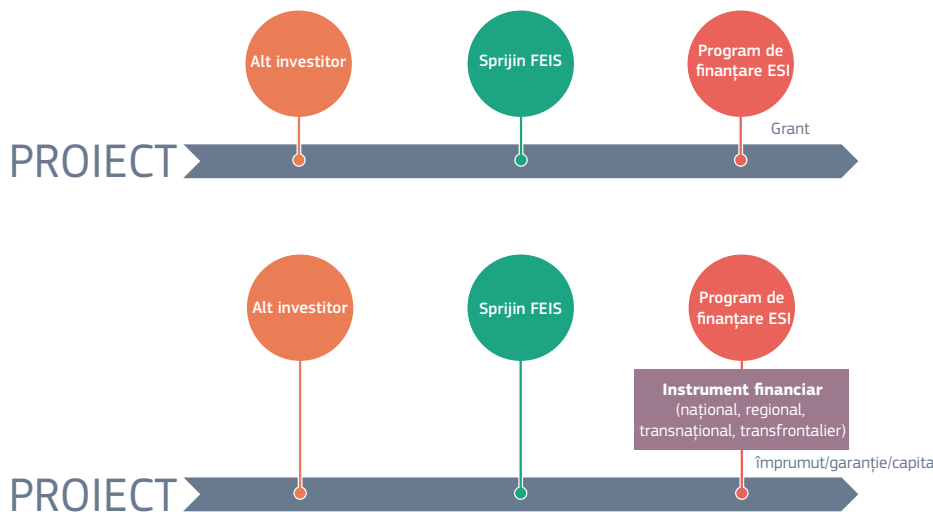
Alt investitor

Sprijin FEIS

Program de finanțare ESI

Grant

PROIECT

Alt investitor

Sprijin FEIS

Program de finanțare ESI

Instrument financiar
(național, regional, transnațional, transfrontalier)

împrumut/garanție/capita

PROIECT